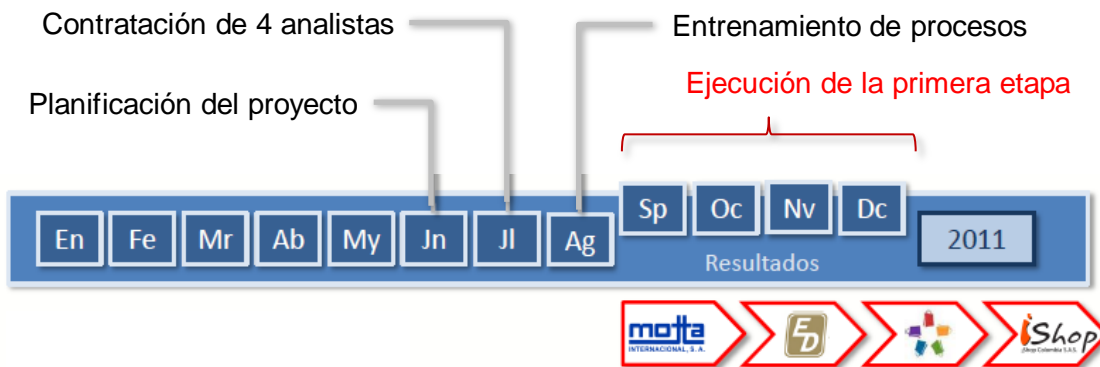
Contratación de 4 analistas

Entrenamiento de procesos

Planificación del proyecto

Ejecución de la primera etapa

En Fe Mr Ab My Jn Jl Ag Sp Oc Nv Dc 2011

Resultados

motta INTERNACIONAL, S. A.

ED

iShop
iShop Colombia S.A.S.